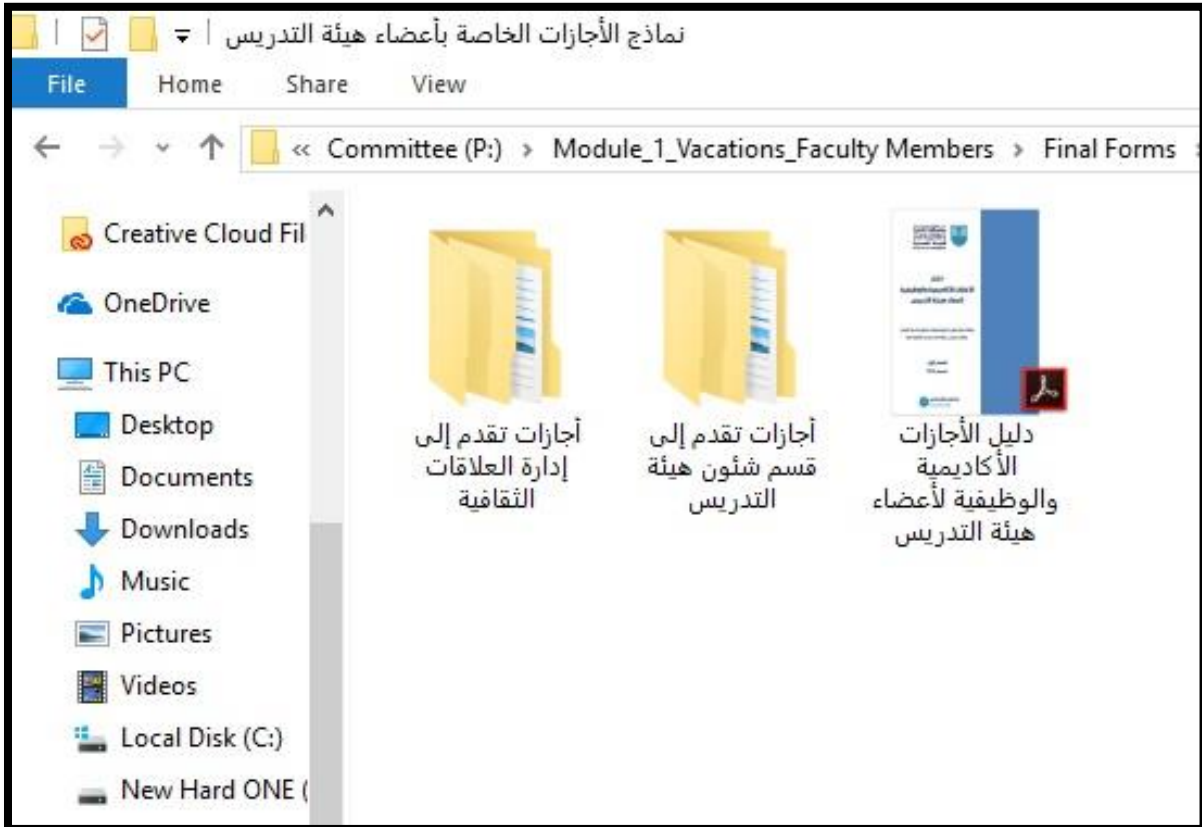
نماذج الأجازات الخاصة بأعضاء هيئة التدريس

File
Home
Share
View

« Committee (P:) › Module_1_Vacations_Faculty Members › Final Forms

Creative Cloud Fil
OneDrive
This PC
Desktop
Documents
Downloads
Music
Pictures
Videos
Local Disk (C:)
New Hard ONE (

دليل الأجازات الأكاديمية والوظيفية لأعضاء هيئة التدريس

أجازات تقدم إلى قسم شئون هيئة التدريس

أجازات تقدم إلى إدارة العلاقات الثقافية